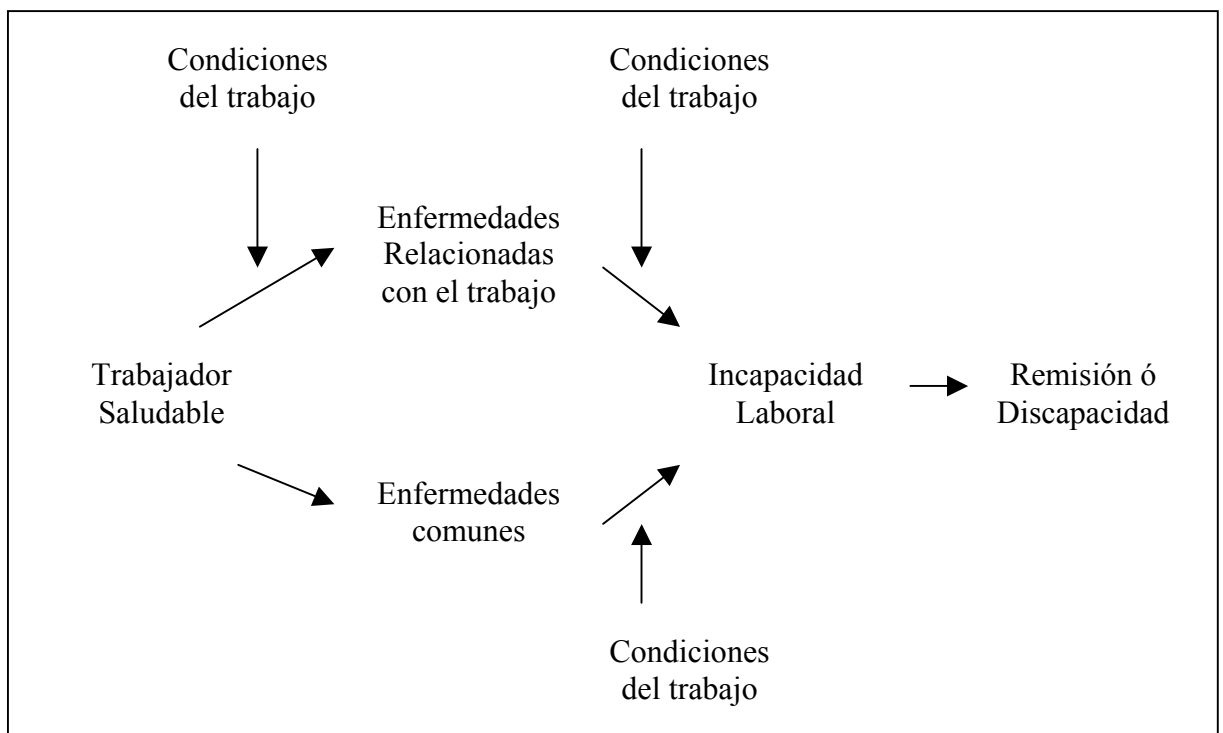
Condiciones del trabajo

Condiciones del trabajo

Enfermedades Relacionadas con el trabajo

Trabajador Saludable

Incapacidad Laboral

Remisión ó Discapacidad

Enfermedades comunes

Condiciones del trabajo